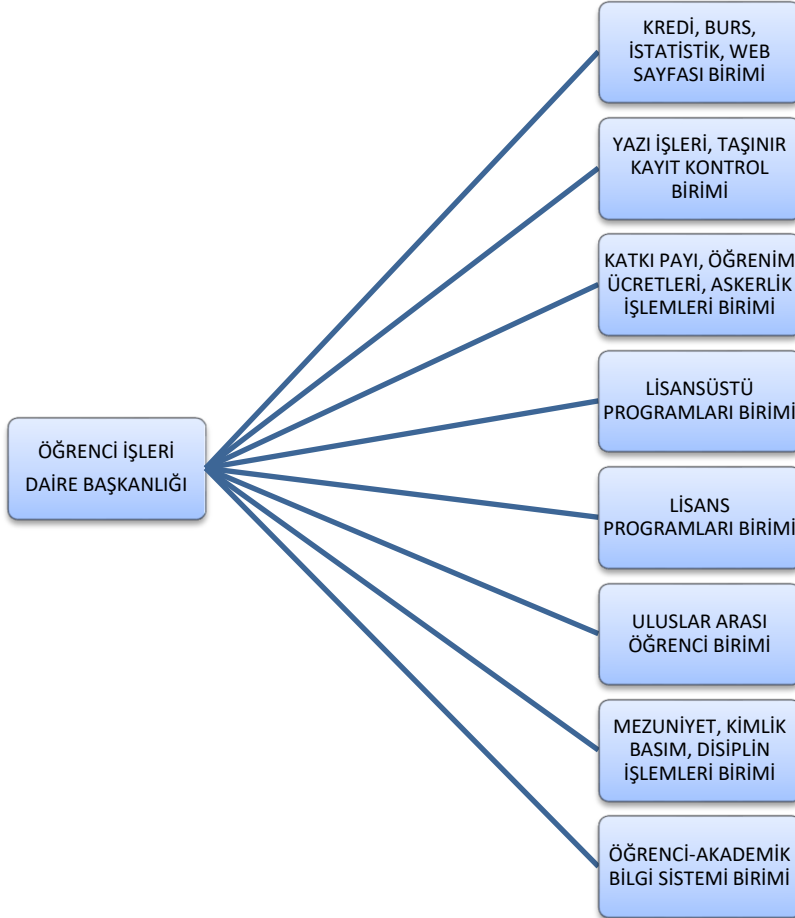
ÖĞRENCİ İŞLERİ DAİRE BAŞKANLIĞI

KREDİ, BURS, İSTATİSTİK, WEB SAYFASI BİRİMİ

YAZI İŞLERİ, TAŞINIR KAYIT KONTROL BİRİMİ

KATKI PAYI, ÖĞRENİM ÜCRETLERİ, ASKERLİK İŞLEMLERİ BİRİMİ

LİSANSÜSTÜ PROGRAMLARI BİRİMİ

LİSANS PROGRAMLARI BİRİMİ

ULUSLAR ARASI ÖĞRENCİ BİRİMİ

MEZUNİYET, KİMLİK BASIM, DİSİPLİN İŞLEMLERİ BİRİMİ

ÖĞRENCİ-AKADEMİK BİLGİ SİSTEMİ BİRİMİ